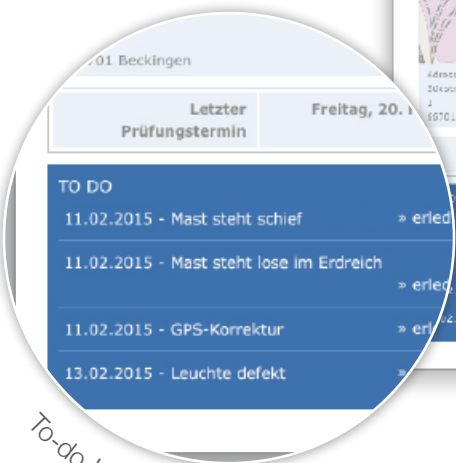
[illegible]701 Beckingen

| Letzter Prüfungstermin | Freitag, 20. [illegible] |
|---|---|

TO DO

11.02.2015 - Mast steht schief » erled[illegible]

11.02.2015 - Mast steht lose im Erdreich » erled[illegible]

11.02.2015 - GPS-Korrektur » er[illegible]

13.02.2015 - Leuchte defekt »

Adress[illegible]
Sübstr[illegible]
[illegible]
6670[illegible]

To-do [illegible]